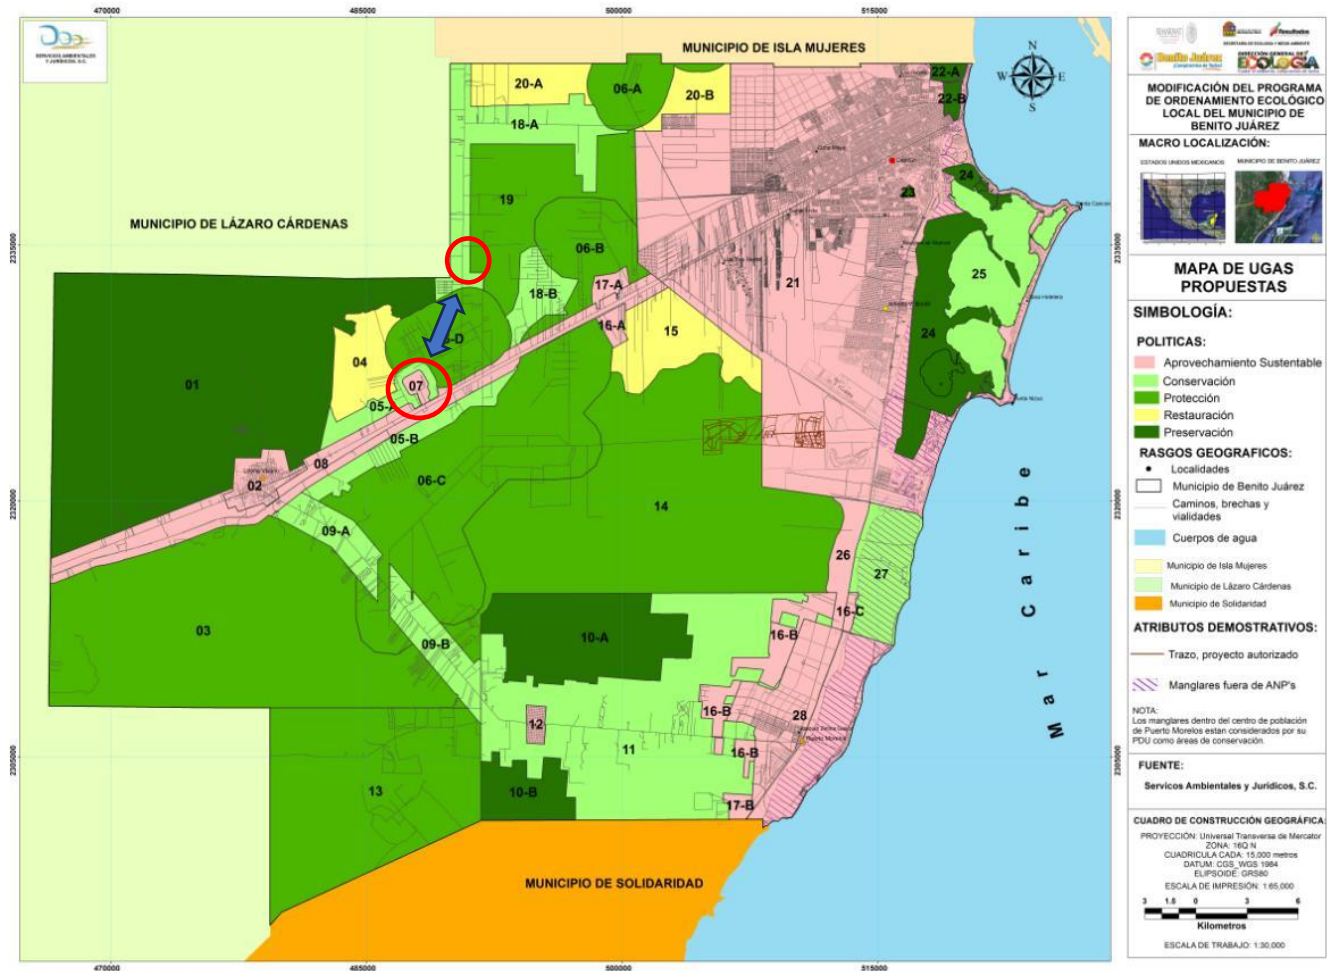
470000 485000 500000 515000

MUNICIPIO DE ISLA MUJERES

MUNICIPIO DE LÁZARO CÁRDENAS

MUNICIPIO DE SOLIDARIDAD

Mar Caribe

N S E W

20-A 06-A 20-B 22-A 22-B 18-A 19 06-B 23 24 25 21 18-B 17-A 16-A 15 24 04 6-D 01 07 05-A 05-B 08 02 06-C 14 09-A 26 27 16-C 03 10-A 16-B 09-B 12 16-B 28 11 16-B 13 10-B 17-B

2335000 2320000 2305000

Benito Juárez ECOLOGÍA

MODIFICACIÓN DEL PROGRAMA DE ORDENAMIENTO ECOLÓGICO LOCAL DEL MUNICIPIO DE BENITO JUÁREZ

MACRO LOCALIZACIÓN:

ESTADOS UNIDOS MEXICANOS MUNICIPIO DE BENITO JUÁREZ

MAPA DE UGAS PROPUESTAS

SIMBOLOGÍA:

POLITICAS:
Aprovechamiento Sustentable
Conservación
Protección
Restauración
Preservación

RASGOS GEOGRAFICOS:
Localidades
Municipio de Benito Juárez
Caminos, brechas y vialidades
Cuerpos de agua
Municipio de Isla Mujeres
Municipio de Lázaro Cárdenas
Municipio de Solidaridad

ATRIBUTOS DEMOSTRATIVOS:
Trazo, proyecto autorizado
Manglares fuera de ANP's

NOTA:
Los manglares dentro del centro de población de Puerto Morelos estan considerados por su PDU como áreas de conservación.

FUENTE:
Servicos Ambientales y Jurídicos, S.C.

CUADRO DE CONSTRUCCIÓN GEOGRÁFICA
PROYECCIÓN: Universal Transversa de Mercator
ZONA: 16Q N
CUADRICULA CADA: 15,000 metros
DATUM: CGS_WGS 1984
ELIPSOIDE: GRS80
ESCALA DE IMPRESIÓN: 1:65,000
3 1.5 0 3 6
Kilometros
ESCALA DE TRABAJO: 1:30,000